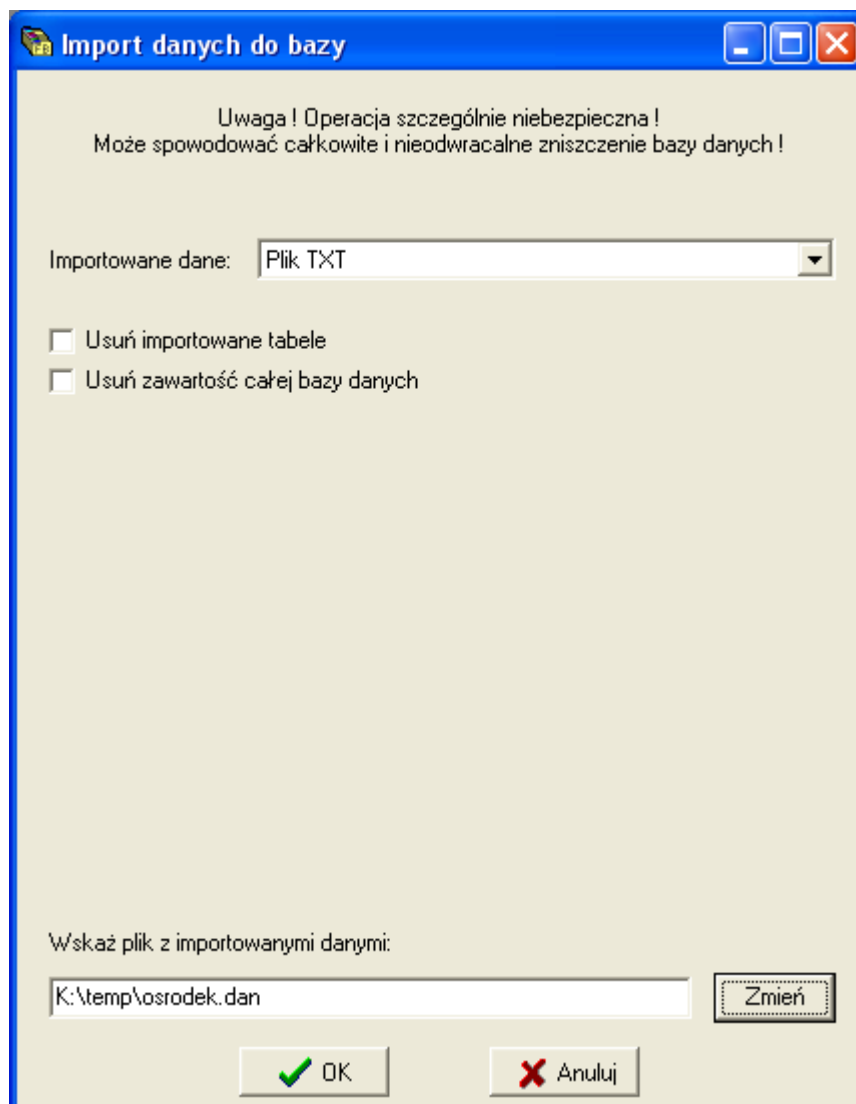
Import danych do bazy

Uwaga ! Operacja szczególnie niebezpieczna !
Może spowodować całkowite i nieodwracalne zniszczenie bazy danych !

Importowane dane: Plik TXT

Usuń importowane tabele

Usuń zawartość całej bazy danych

Wskaż plik z importowanymi danymi:

K:\temp\osrodek.dan

Zmień

OK

Anuluj